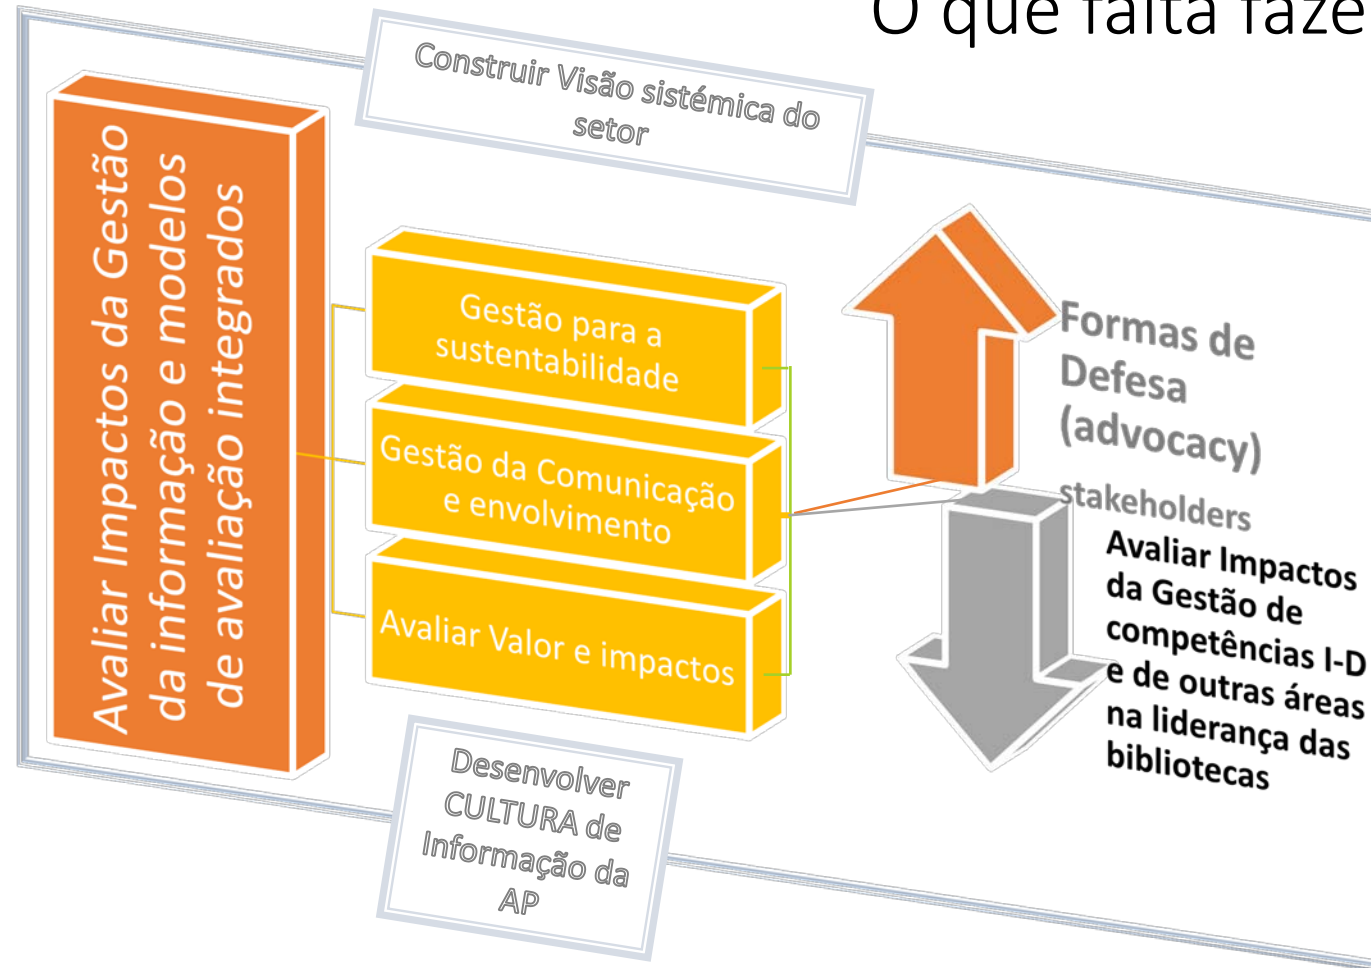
O que falta faze

Construir Visão sistémica do setor

Avaliar Impactos da Gestão da informação e modelos de avaliação integrados

Gestão para a sustentabilidade

Gestão da Comunicação e envolvimento

Avaliar Valor e impactos

Formas de Defesa (advocacy)

stakeholders

Avaliar Impactos da Gestão de competências I-D e de outras áreas na liderança das bibliotecas

Desenvolver CULTURA de Informação da AP